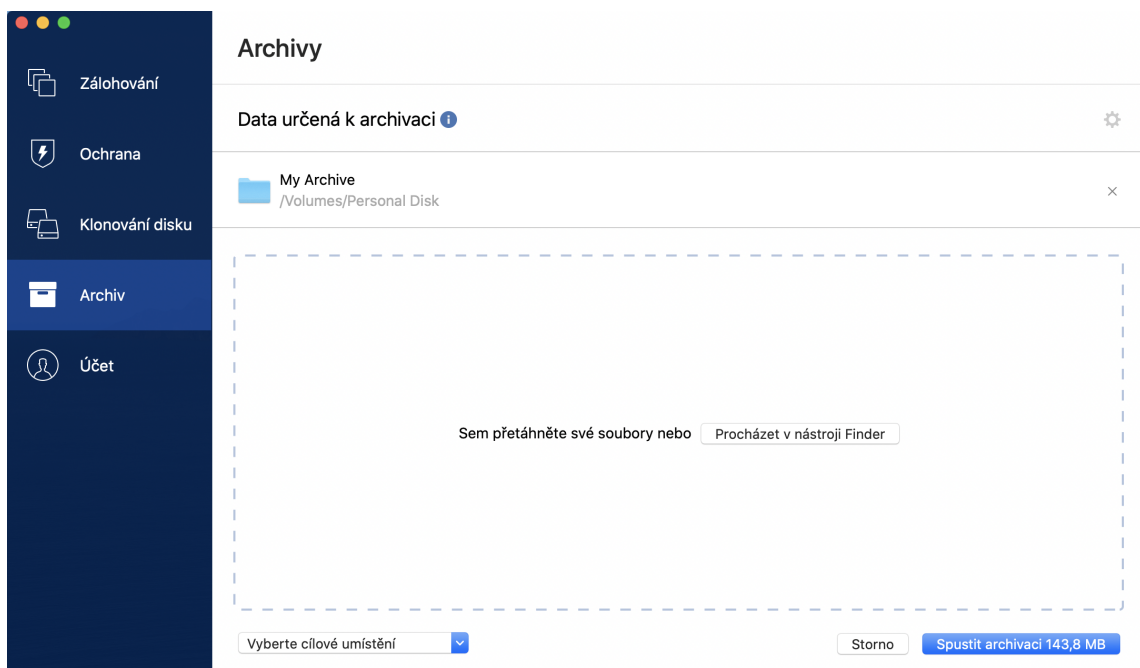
Zálohování

Ochrana

Klonování disku

Archiv

Účet

Archivy

Data určená k archivaci

My Archive
/Volumes/Personal Disk

Sem přetáhněte své soubory nebo Procházet v nástroji Finder

Vyberte cílové umístění

Storno

Spustit archivaci 143,8 MB